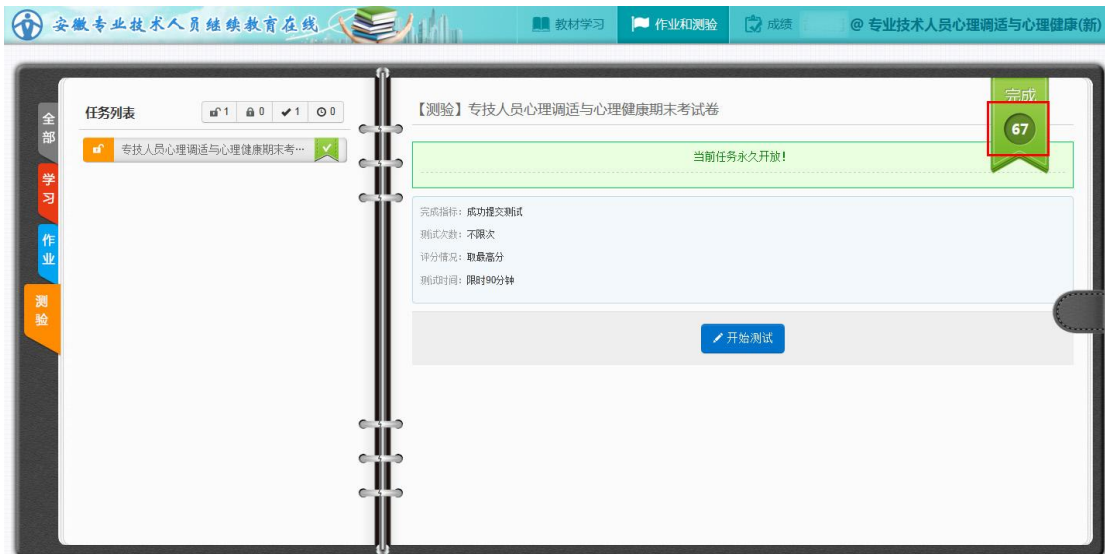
安徽专业技术人员继续教育在线

教材学习 作业和测验 成绩 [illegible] @ 专业技术人员心理调适与心理健康(新)

全部
学习
作业
测验

任务列表 1 0 1 0

专技人员心理调适与心理健康期末考···

【测验】专技人员心理调适与心理健康期末考试卷

完成
67

当前任务永久开放!

完成指标：成功提交测试
测试次数：不限次
评分情况：取最高分
测试时间：限时90分钟

开始测试